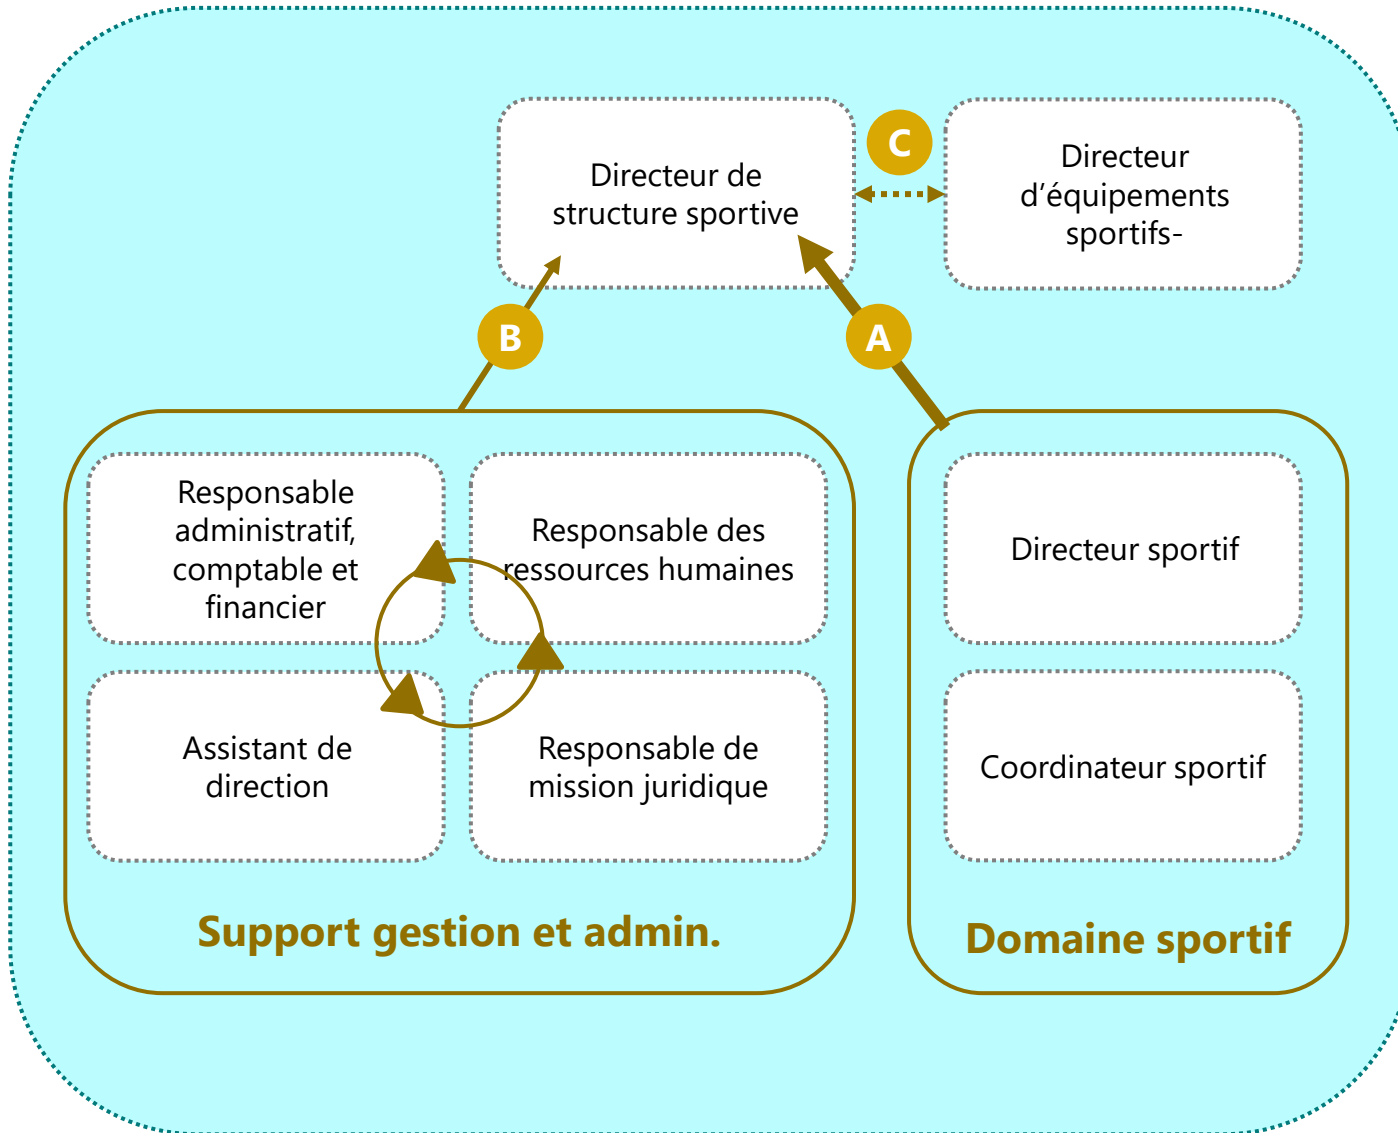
C

Directeur de structure sportive

Directeur d’équipements sportifs-

B

A

Responsable administratif, comptable et financier

Responsable des ressources humaines

Assistant de direction

Responsable de mission juridique

Support gestion et admin.

Directeur sportif

Coordinateur sportif

Domaine sportif